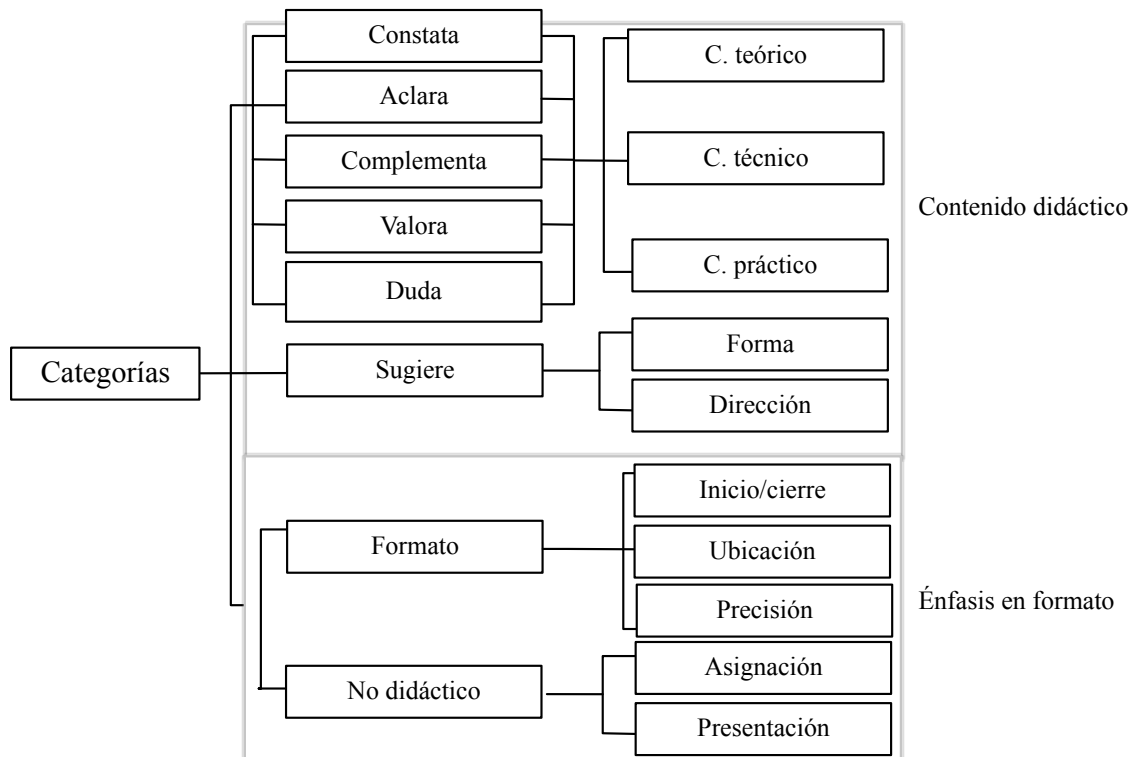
Categorías

Constata
Aclara
Complementa
Valora
Duda

C. teórico
C. técnico
C. práctico

Contenido didáctico

Sugiere

Forma
Dirección

Formato

Inicio/cierre
Ubicación
Precisión

Énfasis en formato

No didáctico

Asignación
Presentación